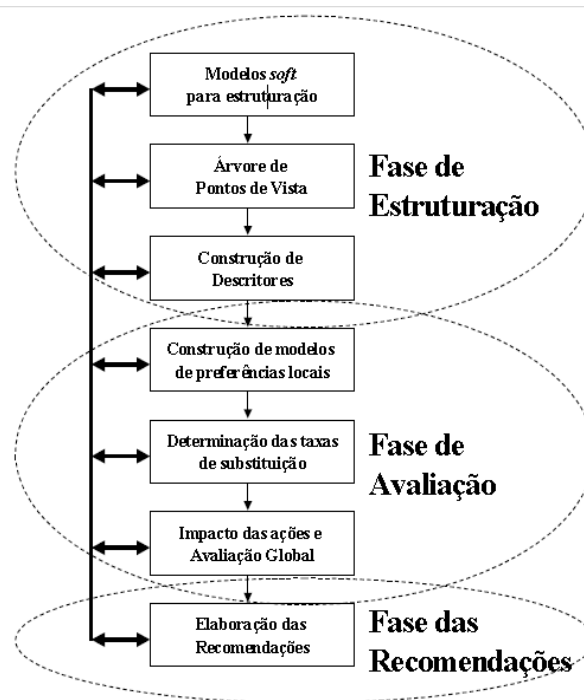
Modelos *soft* para estruturação

Árvore de Pontos de Vista

Fase de Estruturação

Construção de Descritores

Construção de modelos de preferências locais

Determinação das taxas de substituição

Fase de Avaliação

Impacto das ações e Avaliação Global

Elaboração das Recomendações

Fase das Recomendações